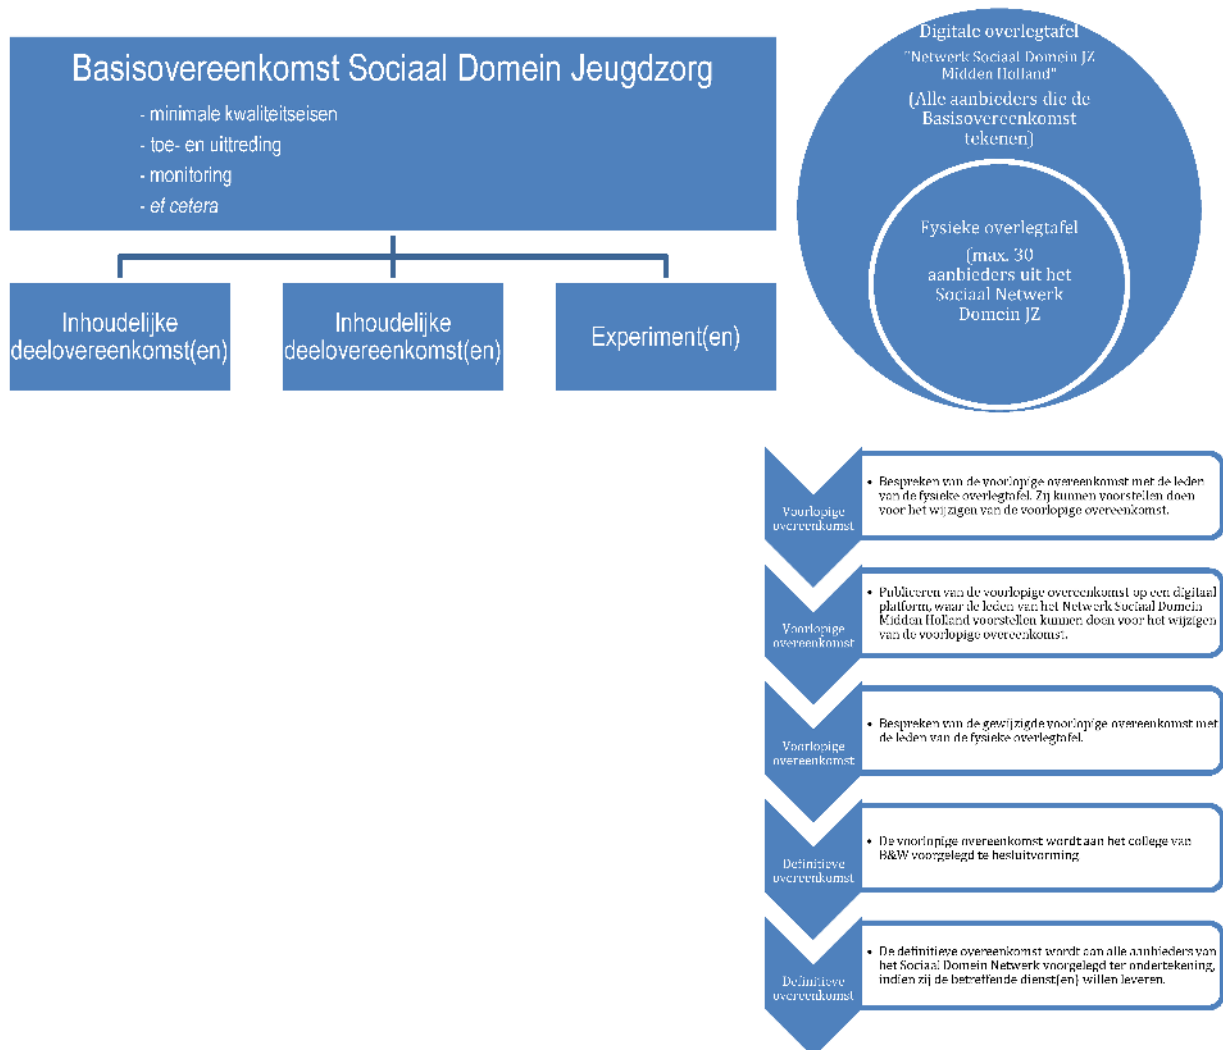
Basisovereenkomst Sociaal Domein Jeugdzorg

- minimale kwaliteitseisen
- toe- en uittreding
- monitoring
- et cetera

Inhoudelijke deelovereenkomst(en)

Inhoudelijke deelovereenkomst(en)

Experiment(en)

Digitale overlegtafel
"Netwerk Sociaal Domein JZ Midden Holland"
(Alle aanbieders die de Basisovereenkomst tekenen)

Fysieke overlegtafel
(max. 30 aanbieders uit het Sociaal Netwerk Domein JZ

Voorlopige overeenkomst

• Bespreken van de voorlopige overeenkomst met de leden van de fysieke overlegtafel. Zij kunnen voorstellen doen voor het wijzigen van de voorlopige overeenkomst.

Voorlopige overeenkomst

• Publiceren van de voorlopige overeenkomst op een digitaal platform, waar de leden van het Netwerk Sociaal Domein Midden Holland voorstellen kunnen doen voor het wijzigen van de voorlopige overeenkomst.

Voorlopige overeenkomst

• Bespreken van de gewijzigde voorlopige overeenkomst met de leden van de fysieke overlegtafel.

Definitieve overeenkomst

• De voorlopige overeenkomst wordt aan het college van B&W voorgelegd te besluitvorming

Definitieve overeenkomst

• De definitieve overeenkomst wordt aan alle aanbieders van het Sociaal Domein Netwerk voorgelegd ter ondertekening, indien zij de betreffende dienst(en) willen leveren.